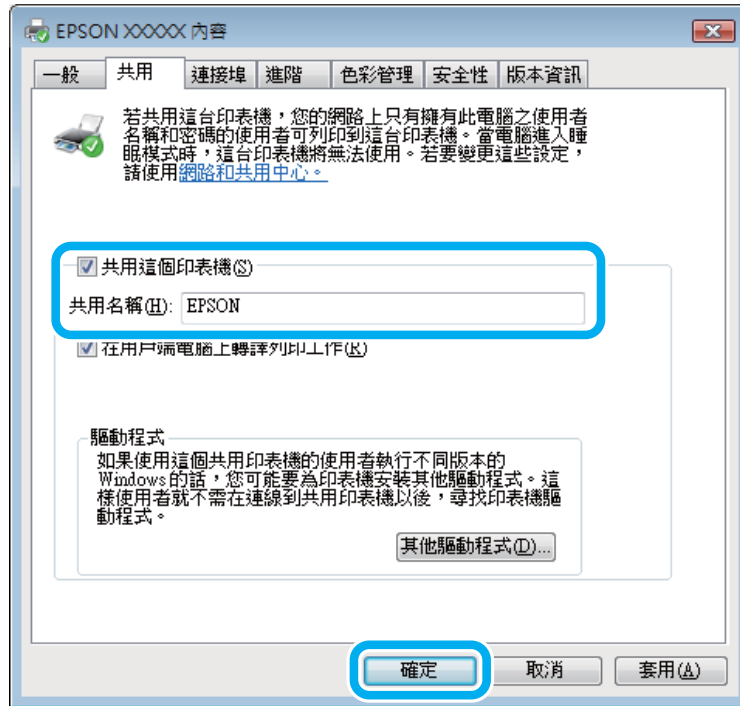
EPSON XXXXX 內容

一般 | 共用 | 連接埠 | 進階 | 色彩管理 | 安全性 | 版本資訊

若共用這台印表機，您的網路上只有擁有此電腦之使用者名稱和密碼的使用者可列印到這台印表機。當電腦進入睡眠模式時，這台印表機將無法使用。若要變更這些設定，請使用網路和共用中心。

共用這個印表機(S)

共用名稱(H): EPSON

在用戶端電腦上轉譯列印工作(R)

驅動程式

如果使用這個共用印表機的使用者執行不同版本的 Windows的話，您可能要為印表機安裝其他驅動程式。這樣使用者就不需在連線到共用印表機以後，尋找印表機驅動程式。

其他驅動程式(D)...

確定 | 取消 | 套用(A)